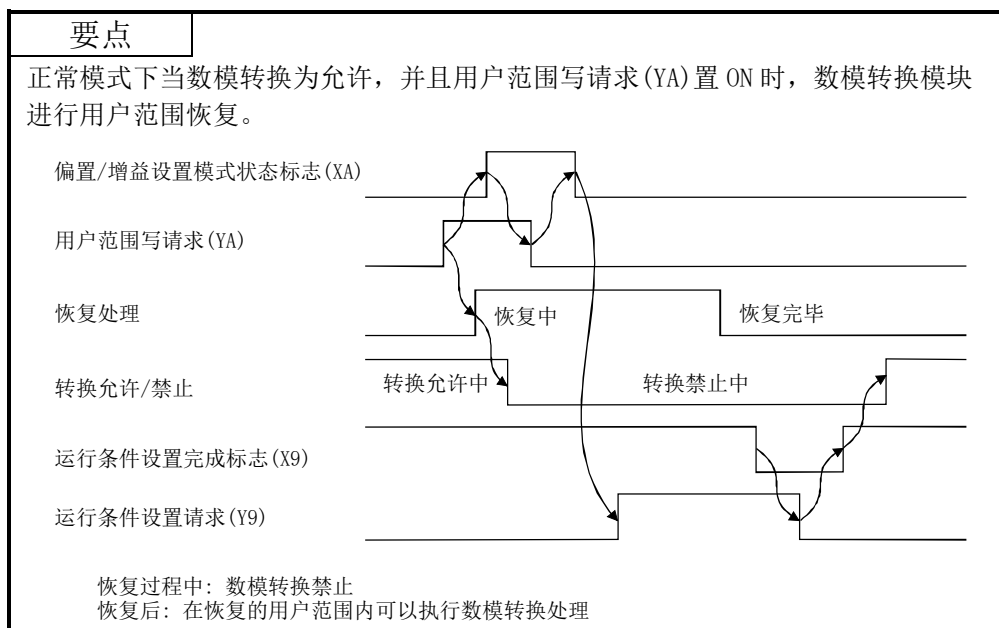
要点

正常模式下当数模转换为允许，并且用户范围写请求(YA)置 ON 时，数模转换模块进行用户范围恢复。

偏置/增益设置模式状态标志(XA)

用户范围写请求(YA)

恢复处理

恢复中

恢复完毕

转换允许/禁止

转换允许中

转换禁止中

运行条件设置完成标志(X9)

运行条件设置请求(Y9)

恢复过程中: 数模转换禁止
恢复后: 在恢复的用户范围内可以执行数模转换处理